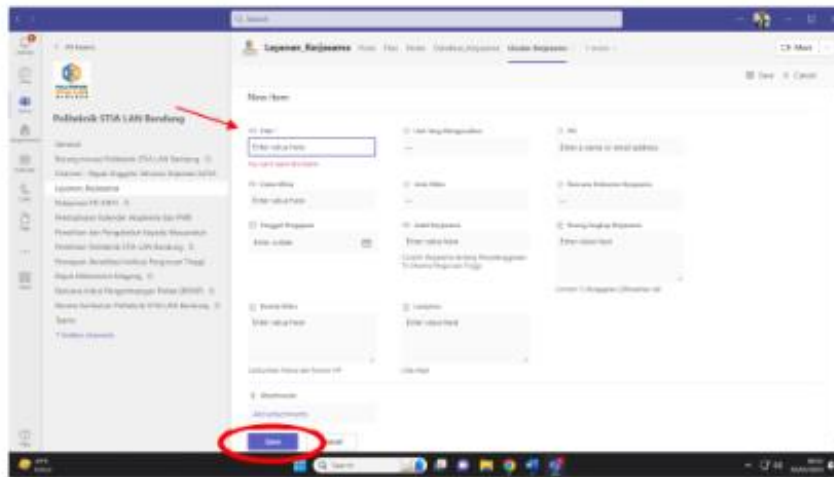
Politeknik STIA LAN Bandung

Layanan_Kerjasama

New item

Enter value here

Enter value here

Enter a name or email address

Enter value here

Enter a date

Enter value here

Enter value here

Enter value here

Enter value here

Save

Cancel